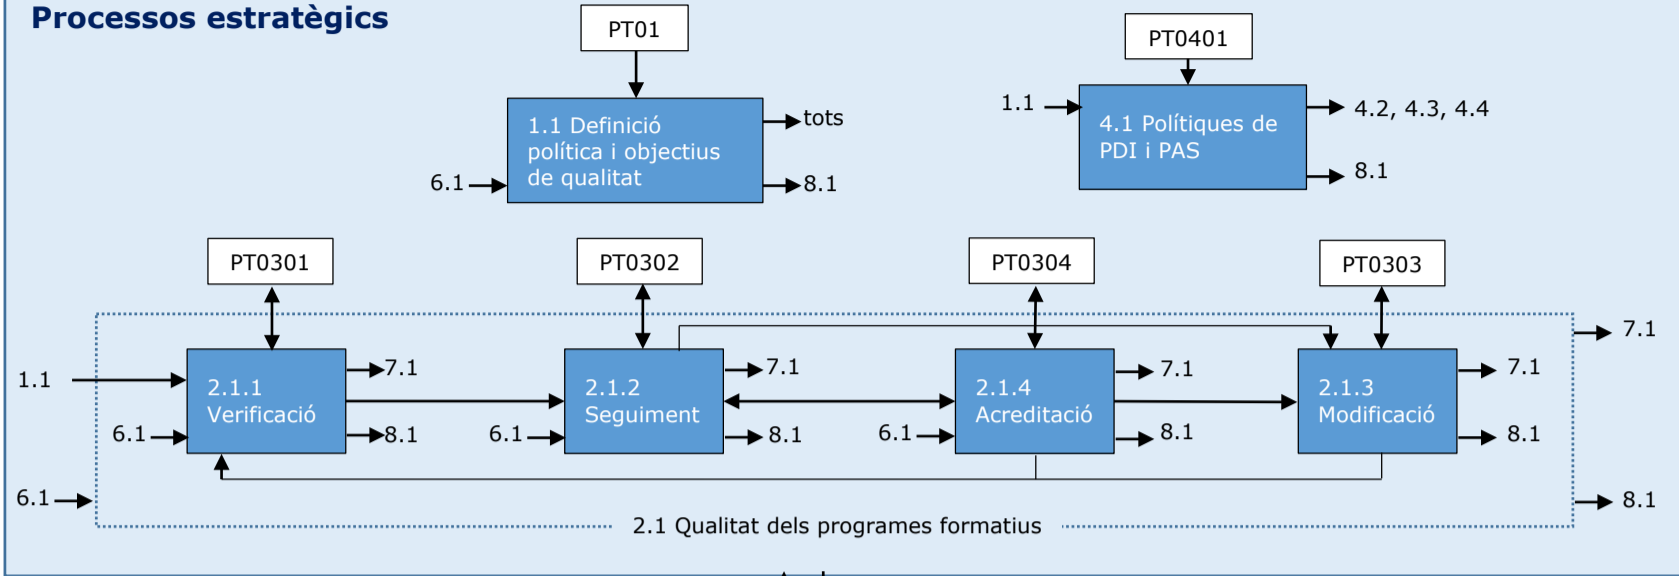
Processos estratègics

PT01

1.1 Definició política i objectius de qualitat

tots

6.1

8.1

PT0401

1.1

4.1 Polítiques de PDI i PAS

4.2, 4.3, 4.4

8.1

PT0301

PT0302

PT0304

PT0303

7.1

1.1

2.1.1 Verificació

7.1

6.1

8.1

2.1.2 Seguiment

7.1

6.1

8.1

2.1.4 Acreditació

7.1

6.1

8.1

2.1.3 Modificació

7.1

8.1

6.1

8.1

2.1 Qualitat dels programes formatius